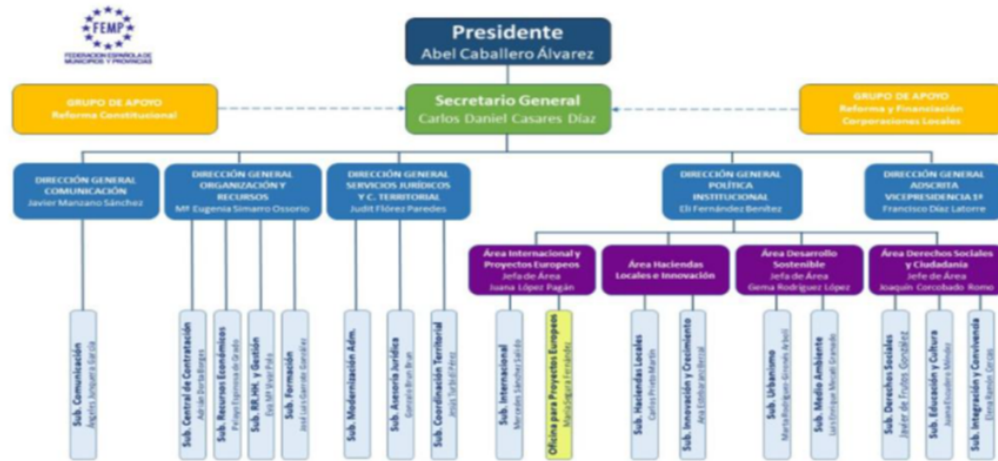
FEMP
FEDERACIÓN ESPAÑOLA DE MUNICIPIOS Y PROVINCIAS

Presidente
Abel Caballero Álvarez

GRUPO DE APOYO
Reforma Constitucional

Secretario General
Carlos Daniel Casares Díaz

GRUPO DE APOYO
Reforma y Financiación Corporaciones Locales

DIRECCIÓN GENERAL COMUNICACIÓN
Javier Manzano Sánchez

DIRECCIÓN GENERAL ORGANIZACIÓN Y RECURSOS
Mª Eugenia Simarro Ossorio

DIRECCIÓN GENERAL SERVICIOS JURÍDICOS Y C. TERRITORIAL
Judit Flórez Paredes

DIRECCIÓN GENERAL POLÍTICA INSTITUCIONAL
Eli Fernández Benítez

DIRECCIÓN GENERAL ADSCRITA VICEPRESIDENCIA 1ª
Francisco Díaz Latorre

Área Internacional y Proyectos Europeos
Jefa de Área
Juana López Pagán

Área Haciendas Locales e Innovación

Área Desarrollo Sostenible
Jefa de Área
Gema Rodríguez López

Área Derechos Sociales y Ciudadanía
Jefe de Área
Joaquín Corcobado Romo

Sub. Comunicación
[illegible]

Sub. Central de Contratación
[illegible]

Sub. Recursos Económicos
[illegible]

Sub. RR.HH. y Gestión
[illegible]

Sub. Formación
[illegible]

Sub. Modernización Adm.

Sub. Asesoría Jurídica
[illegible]

Sub. Coordinación Territorial
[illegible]

Sub. Internacional
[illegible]

Oficina para Proyectos Europeos
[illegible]

Sub. Haciendas Locales
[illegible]

Sub. Innovación y Crecimiento
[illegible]

Sub. Urbanismo
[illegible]

Sub. Medio Ambiente
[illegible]

Sub. Derechos Sociales
Javier de Trutos González

Sub. Educación y Cultura
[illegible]

Sub. Integración y Convivencia
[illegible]